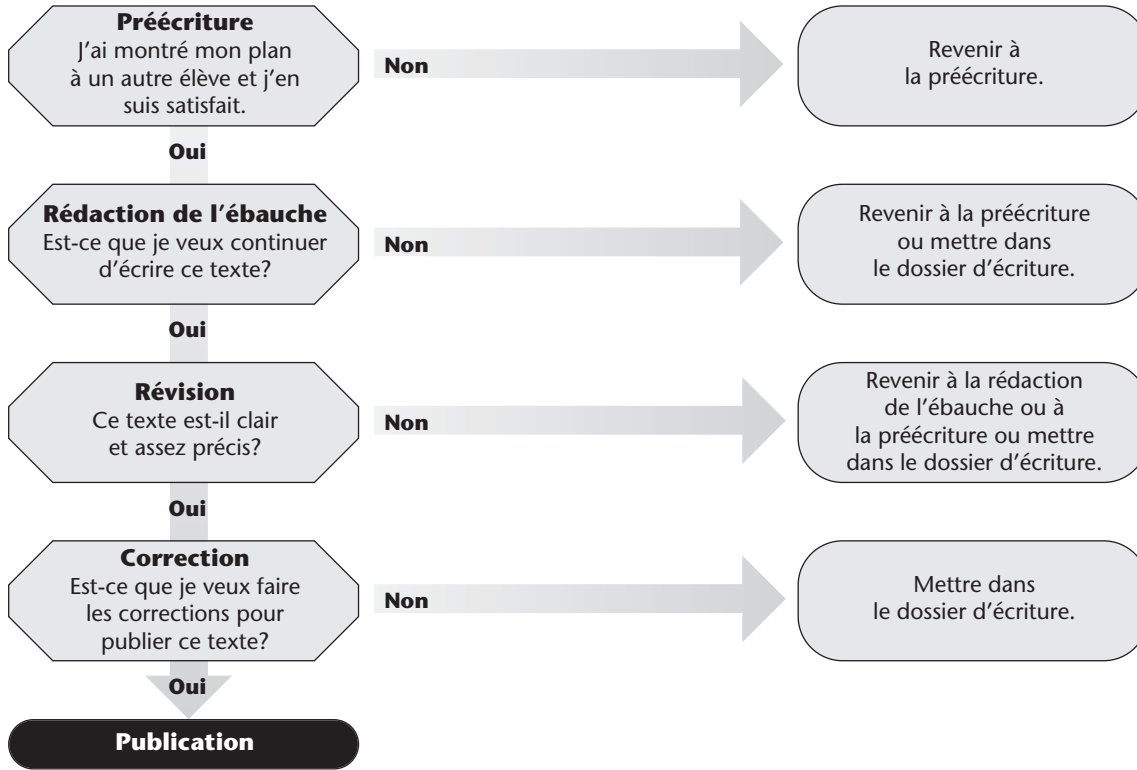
**Préécriture**
J'ai montré mon plan à un autre élève et j'en suis satisfait.

Non

Revenir à la préécriture.

Oui

**Rédaction de l'ébauche**
Est-ce que je veux continuer d'écrire ce texte?

Non

Revenir à la préécriture ou mettre dans le dossier d'écriture.

Oui

**Révision**
Ce texte est-il clair et assez précis?

Non

Revenir à la rédaction de l'ébauche ou à la préécriture ou mettre dans le dossier d'écriture.

Oui

**Correction**
Est-ce que je veux faire les corrections pour publier ce texte?

Non

Mettre dans le dossier d'écriture.

Oui

**Publication**